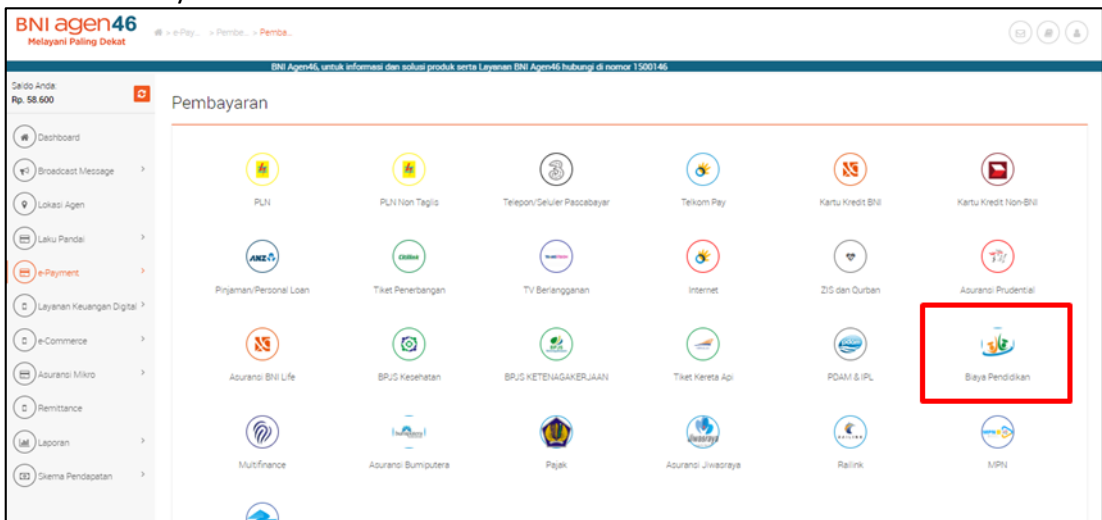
BNI agen46
Melayani Paling Dekat

> e-Pay.. > Pembe... > Pemba...

BNI Agen46, untuk informasi dan solusi produk serta Layanan BNI Agen46 hubungi di nomor 1500146

Saldo Anda:
Rp. 58.600

Dashboard
Broadcast Message
Lokasi Agen
Laku Pandai
e-Payment
Layanan Keuangan Digital
e-Commerce
Asuransi Mikro
Remittance
Laporan
Skema Pendapatan

Pembayaran

PLN
PLN Non Taglis
Telepon/Seluler Pascabayar
Telkom Pay
Kartu Kredit BNI
Kartu Kredit Non-BNI
Pinjaman/Personal Loan
Tiket Penerbangan
TV Berlangganan
Internet
ZIS dan Qurban
Asuransi Prudential
Asuransi BNI Life
BPJS Kesehatan
BPJS KETENAGAKERJAAN
Tiket Kereta Api
PDAM & IPL
Biaya Pendidikan
Multifinance
Asuransi Bumiputera
Pajak
Asuransi Jiwasraya
Railink
MPN